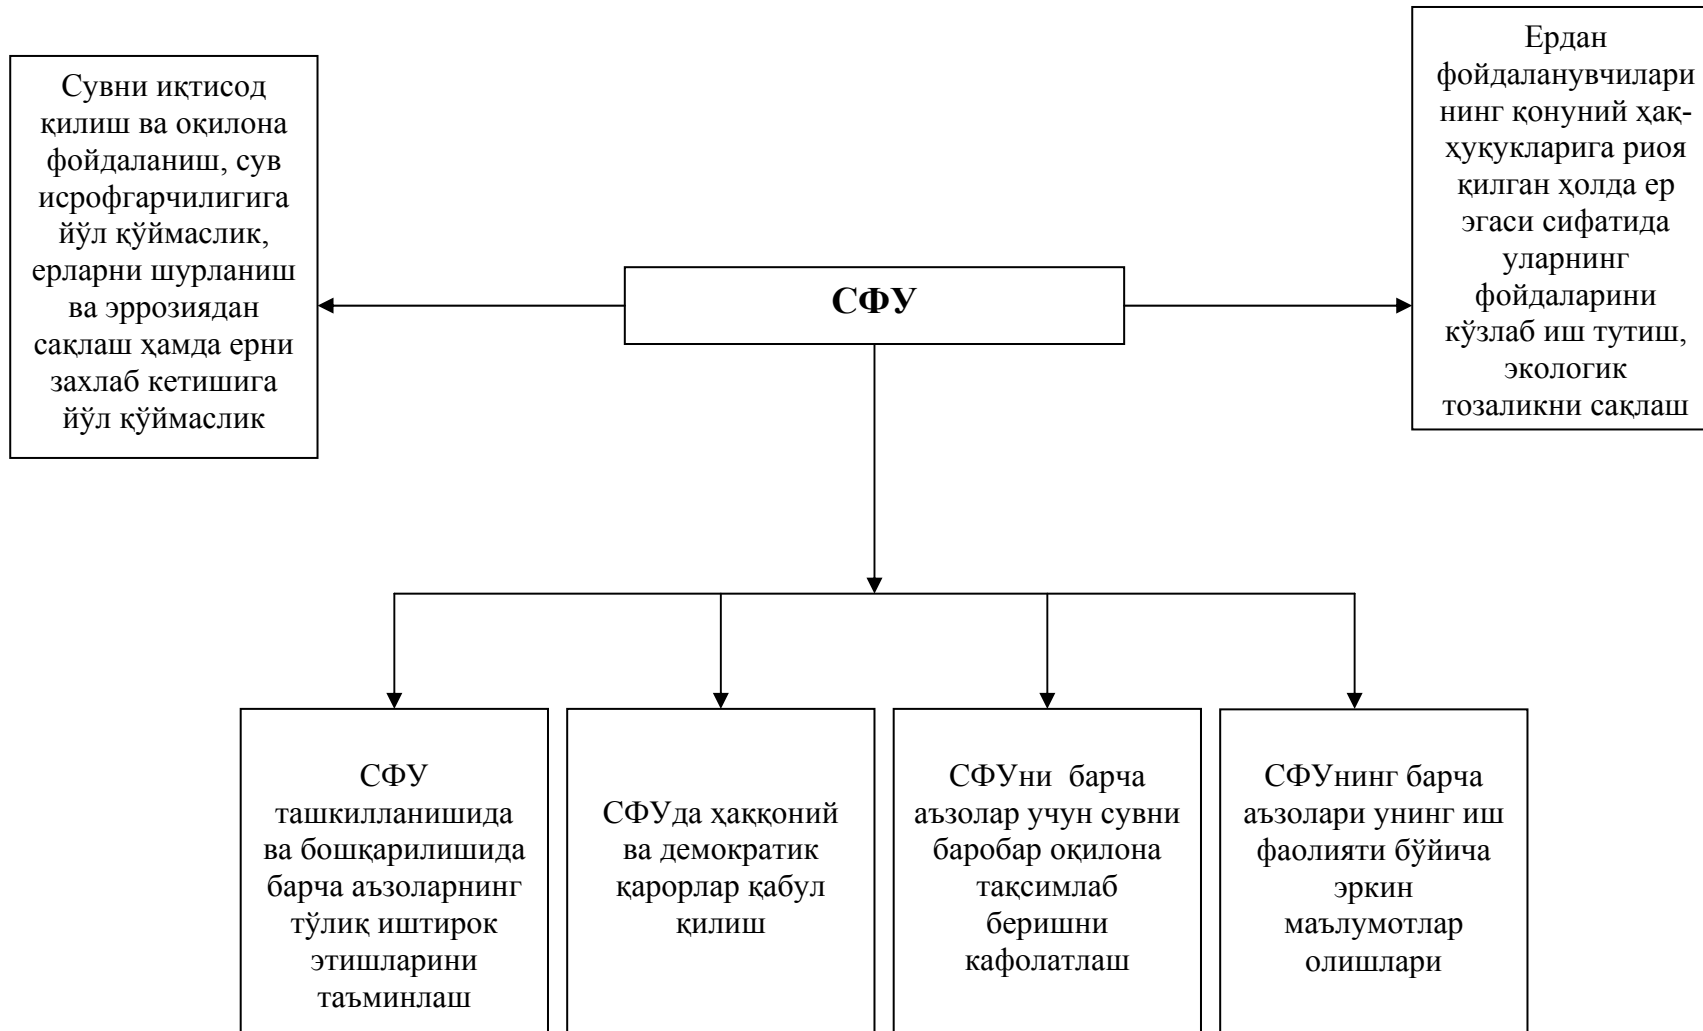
Сувни иқтисод қилиш ва оқилона фойдаланиш, сув исрофгарчилигига йўл қўймаслик, ерларни шурланиш ва эррозиядан сақлаш ҳамда ерни захлаб кетишига йўл қўймаслик

СФУ

Ердан фойдаланувчилари нинг қонуний ҳақ-ҳуқукларига риоя қилган ҳолда ер эгаси сифатида уларнинг фойдаларини кўзлаб иш тутиш, экологик тозаликни сақлаш

СФУ ташкилланишида ва бошқарилишида барча аъзоларнинг тўлиқ иштирок этишларини таъминлаш

СФУда ҳаққоний ва демократик қарорлар қабул қилиш

СФУни барча аъзолар учун сувни баробар оқилона тақсимлаб беришни кафолатлаш

СФУнинг барча аъзолари унинг иш фаолияти бўйича эркин маълумотлар олишлари